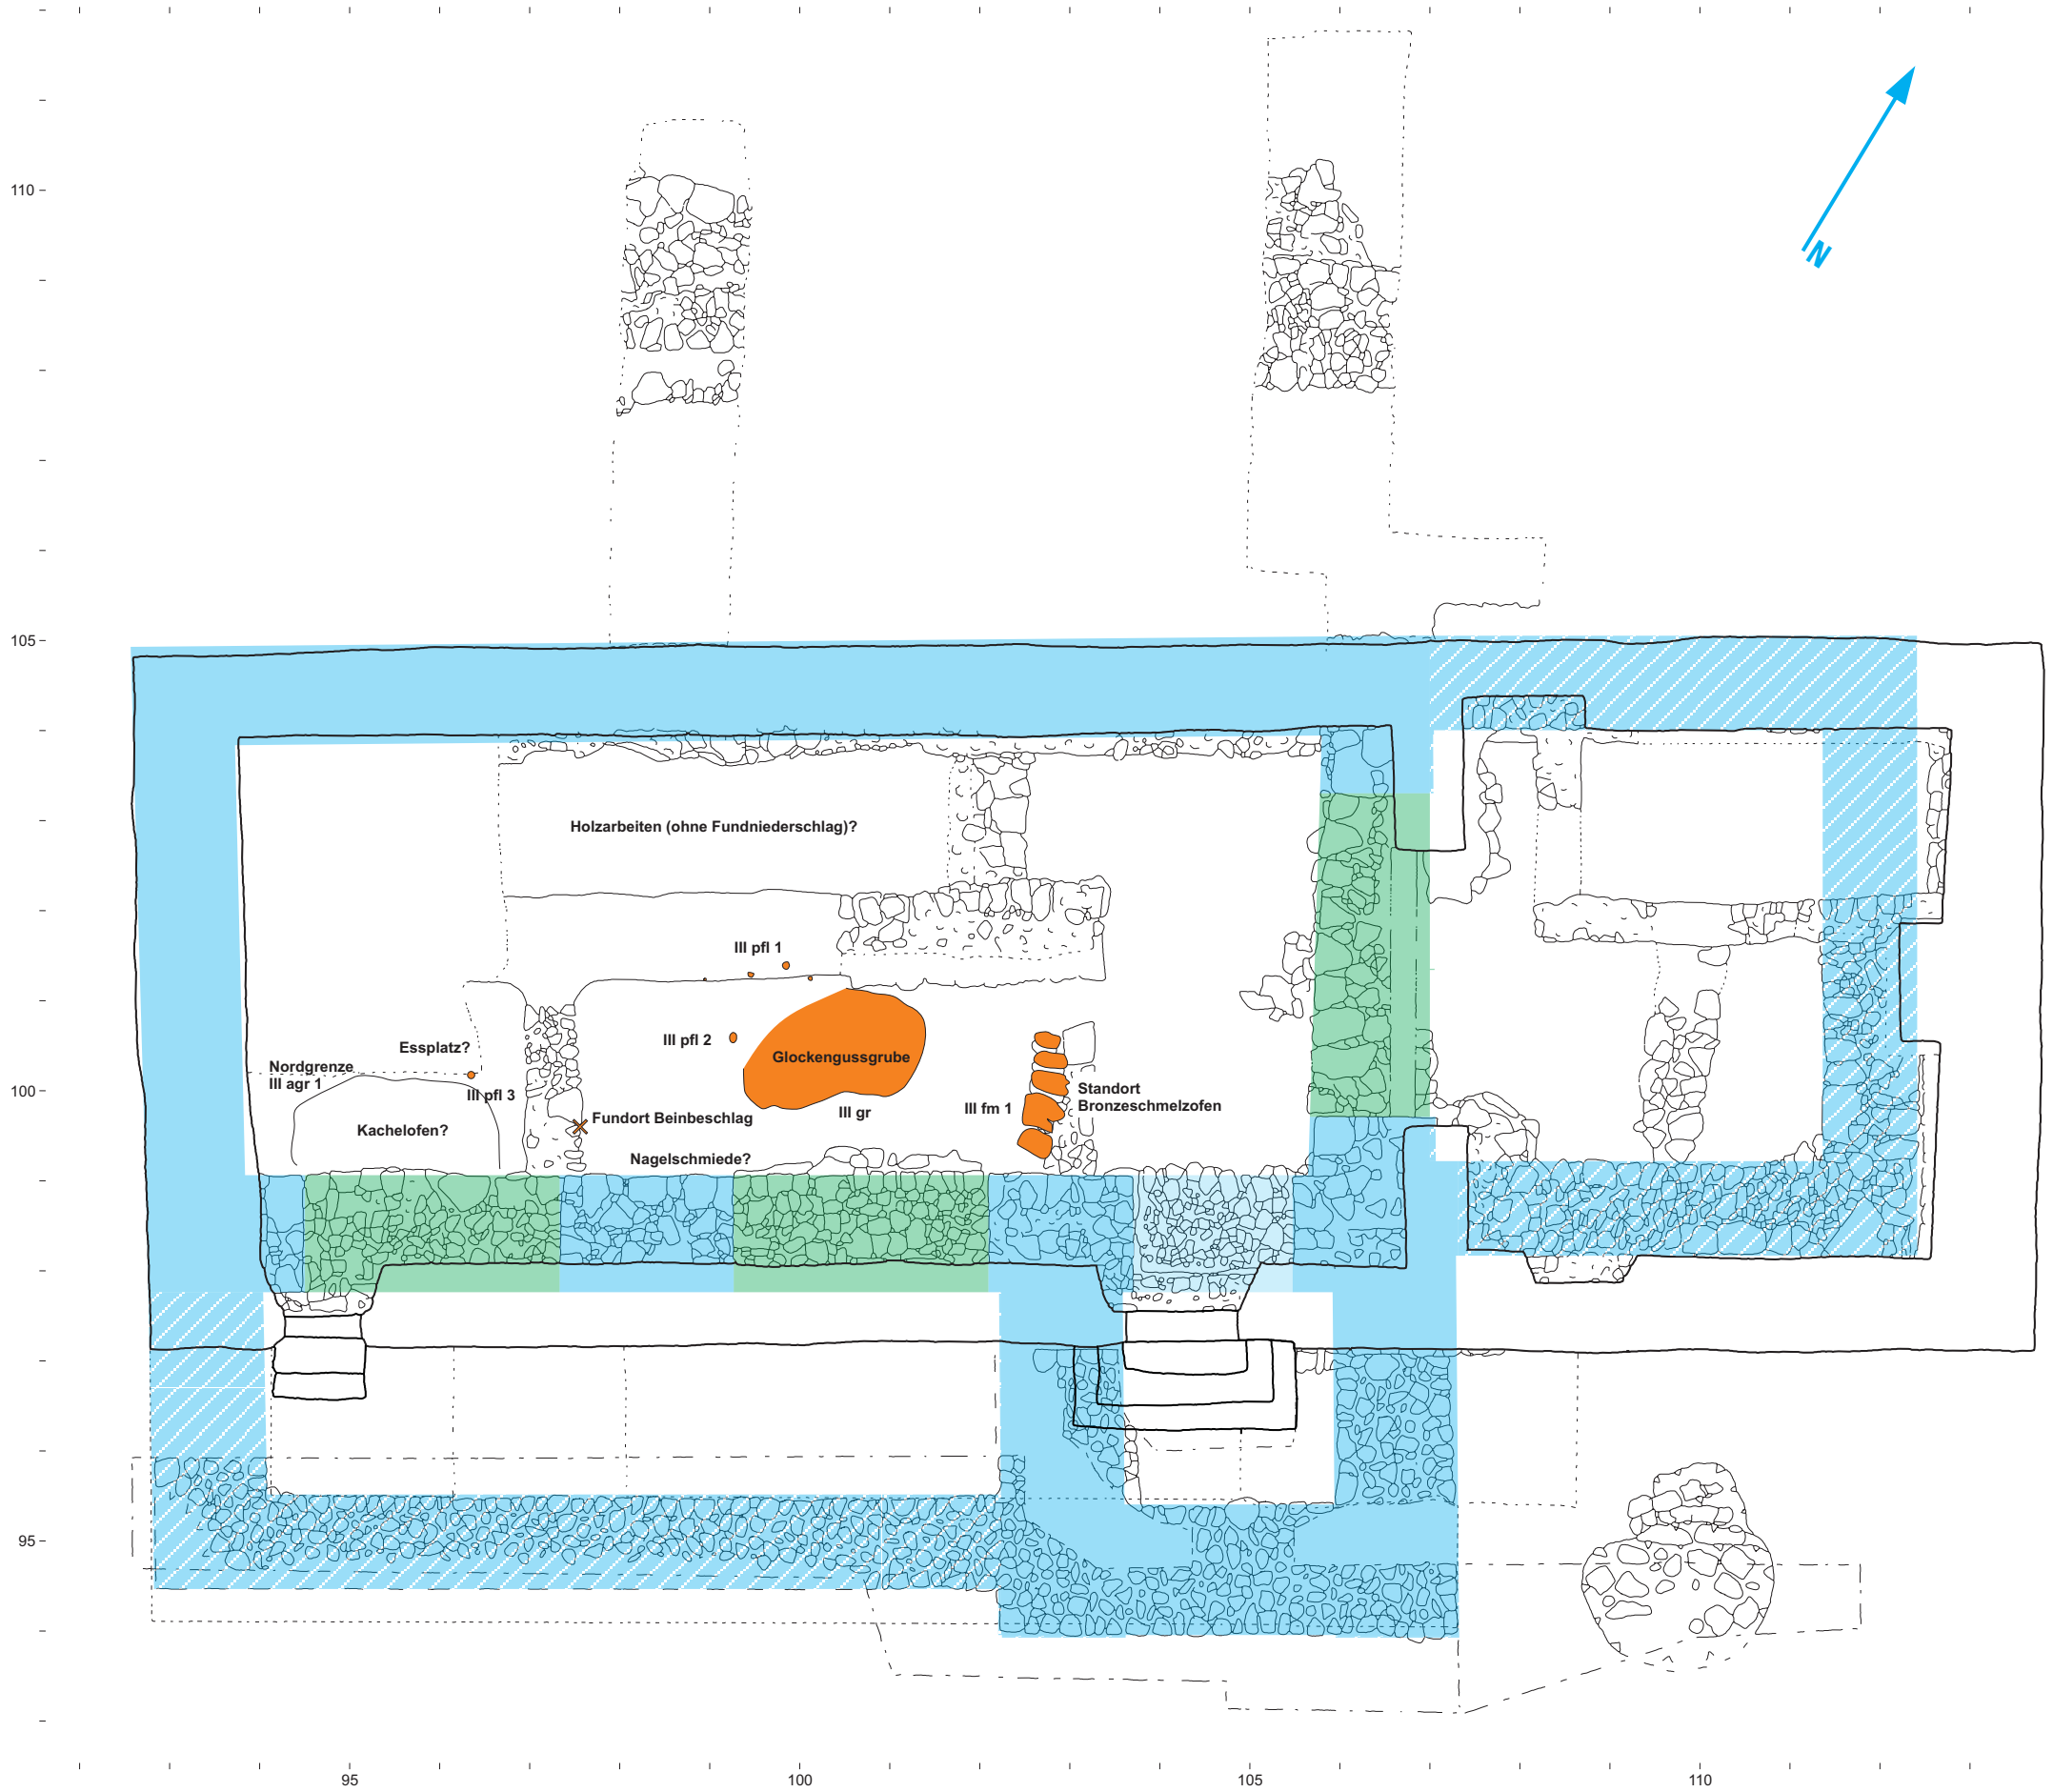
110
105
100
95
N
Holzarbeiten (ohne Fundniederschlag)?
III pfl 1
III pfl 2
Glockengussgrube
Essplatz?
Nordgrenze
III agr 1
III pfl 3
Kachelofen?
Fundort Beinbeschlag
III gr
III fm 1
Standort
Bronzeschmelzofen
Nagelschmiede?
95
100
105
110